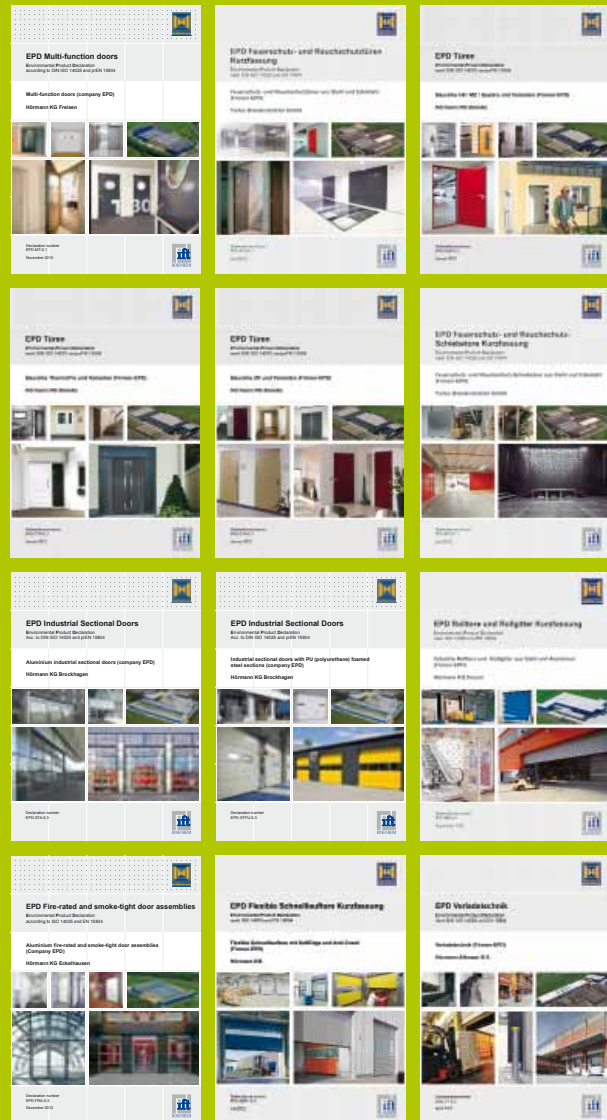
EPD Multi-function doors
Environmental Product Declaration according to DIN ISO 14025 and prEN 15804

Multi-function doors (company EPD)

Hörmann KG Freisen

Declaration number
EPD-MT-3.1
November 2012

EPD Feuerschutz- und Rauchschutztüren Kurzfassung
Environmental Product Declaration nach DIN ISO 14025 und prEN 15804

Feuerschutz- und Rauchschutztüren aus Stahl und Edelstahl (Firmen-EPD)

Hörmann KG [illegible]

EPD Türen
Environmental Product Declaration nach DIN ISO 14025 und prEN 15804

Baureihe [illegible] (Firmen-EPD)

Hörmann KG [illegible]

EPD Türen
Environmental Product Declaration nach DIN ISO 14025 und prEN 15804

Baureihe ThermoPro und Katsudoo (Firmen-EPD)

Hörmann KG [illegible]

EPD Türen
Environmental Product Declaration nach DIN ISO 14025 und prEN 15804

Baureihe ZK und Varioline (Firmen-EPD)

Hörmann KG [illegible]

EPD Feuerschutz- und Rauchschutz-Schiebetore Kurzfassung
Environmental Product Declaration nach DIN ISO 14025 und prEN 15804

Feuerschutz- und Rauchschutz-Schiebetore aus Stahl und Edelstahl (Firmen-EPD)

Hörmann KG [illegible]

EPD Industrial Sectional Doors
Environmental Product Declaration Acc. to DIN ISO 14025 and prEN 15804

Aluminium industrial sectional doors (company EPD)

Hörmann KG Brockhagen

Declaration number
EPD-STA-0.3

EPD Industrial Sectional Doors
Environmental Product Declaration Acc. to DIN ISO 14025 and prEN 15804

Industrial sectional doors with PU (polyurethane) foamed steel sections (company EPD)

Hörmann KG Brockhagen

Declaration number
EPD-STPU-0.3

EPD Rolltore und Rollgitter Kurzfassung
Environmental Product Declaration nach DIN ISO 14025 und prEN 15804

Industrie-Rolltore und -Rollgitter aus Stahl und Aluminium (Firmen-EPD)

Hörmann KG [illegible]

EPD Fire-rated and smoke-tight door assemblies
Environmental Product Declaration according to ISO 14025 and EN 15804

Aluminium fire-rated and smoke-tight door assemblies (Company EPD)

Hörmann KG Eckelhausen

Declaration number
EPD-FSA-0.4
December 2012

EPD Flexible Schnelllauftore Kurzfassung
Environmental Product Declaration nach DIN ISO 14025 und prEN 15804

Flexible Schnelllauftore mit Behänge und Antriebseinheit (Firmen-EPD)

Hörmann KG

EPD Verladetechnik
Environmental Product Declaration nach DIN ISO 14025 und prEN 15804

Verladetechnik (Firmen-EPD)

Hörmann Alkmaar B.V.